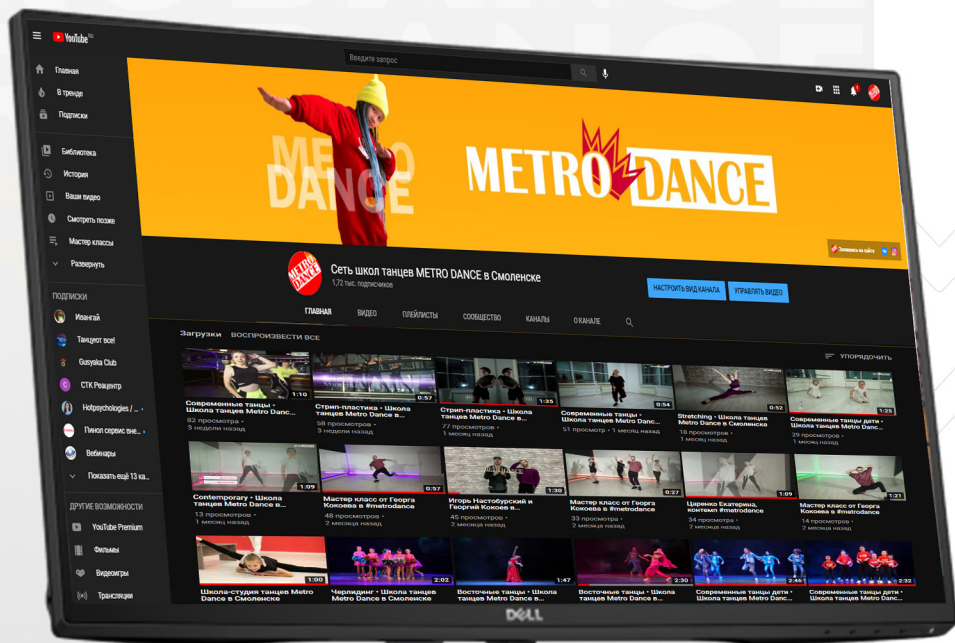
YouTube RU

Введите запрос

Главная
В тренде
Подписки
Библиотека
История
Ваши видео
Смотреть позже
Мастер классы
Развернуть

ПОДПИСКИ
Извиняй
Танцуют все!
Gusyaka Club
СТК Рецентр
Hotpsychologies / ...
Пинол сервис вне...
Вебинары
Показать ещё 13 ка...

ДРУГИЕ ВОЗМОЖНОСТИ
YouTube Premium
Фильмы
Видеоигры
Трансляции

METRO DANCE
METRO DANCE

Записаться на сайте

METRO DANCE
Сеть школ танцев METRO DANCE в Смоленске
1,72 тыс. подписчиков

НАСТРОИТЬ ВИД КАНАЛА
УПРАВЛЯТЬ ВИДЕО

ГЛАВНАЯ
ВИДЕО
ПЛЕЙЛИСТЫ
СООБЩЕСТВО
КАНАЛЫ
О КАНАЛЕ

Загрузки
ВОСПРОИЗВЕСТИ ВСЕ
УПОРЯДОЧИТЬ

1:10
Современные танцы - Школа танцев Metro Danc...
82 просмотра •
3 недели назад

0:57
Стрип-пластика - Школа танцев Metro Dance в...
58 просмотров •
3 недели назад

1:35
Стрип-пластика - Школа танцев Metro Dance в...
77 просмотров •
1 месяц назад

0:54
Современные танцы - Школа танцев Metro Danc...
51 просмотр • 1 месяц назад

0:52
Stretching - Школа танцев Metro Dance в Смоленске
18 просмотров •
1 месяц назад

1:25
Современные танцы дети - Школа танцев Metro Danc...
29 просмотров •
1 месяц назад

1:09
Contemporary - Школа танцев Metro Dance в...
13 просмотров •
1 месяц назад

0:57
Мастер класс от Георга Кокоева в #metrodance
23 просмотра •
2 месяца назад

1:30
Игорь Настобурский и Георгий Кокоев в...
45 просмотров •
2 месяца назад

0:27
Мастер класс от Георга Кокоева в #metrodance
33 просмотра •
2 месяца назад

1:09
Царенко Екатерина. контемп #metrodance
34 просмотра •
2 месяца назад

1:21
Мастер класс от Георга Кокоева в #metrodance
14 просмотров •
2 месяца назад

1:00
Школа-студия танцев Metro Dance в Смоленске

2:02
Черлидинг - Школа танцев Metro Dance в Смоленске

1:47
Восточные танцы - Школа танцев Metro Dance в...

2:30
Восточные танцы - Школа танцев Metro Dance в...

2:46
Современные танцы дети - Школа танцев Metro Danc...

2:33
Современные танцы дети - Школа танцев Metro Danc...

DELL